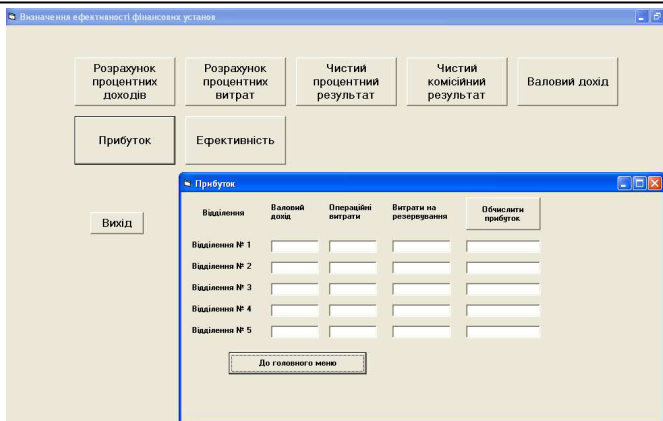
Визначення ефективності фінансовх установ

Розрахунок процентних доходів

Розрахунок процентних витрат

Чистий процентний результат

Чистий комісійний результат

Валовий дохід

Прибуток

Ефективність

Вихід

Прибуток

| Відділення | Валовий дохід | Операційні витрати | Витрати на резервування | Обчислити прибуток |
|---|---|---|---|---|
| Відділення № 1 | | | | |
| Відділення № 2 | | | | |
| Відділення № 3 | | | | |
| Відділення № 4 | | | | |
| Відділення № 5 | | | | |

До головного меню